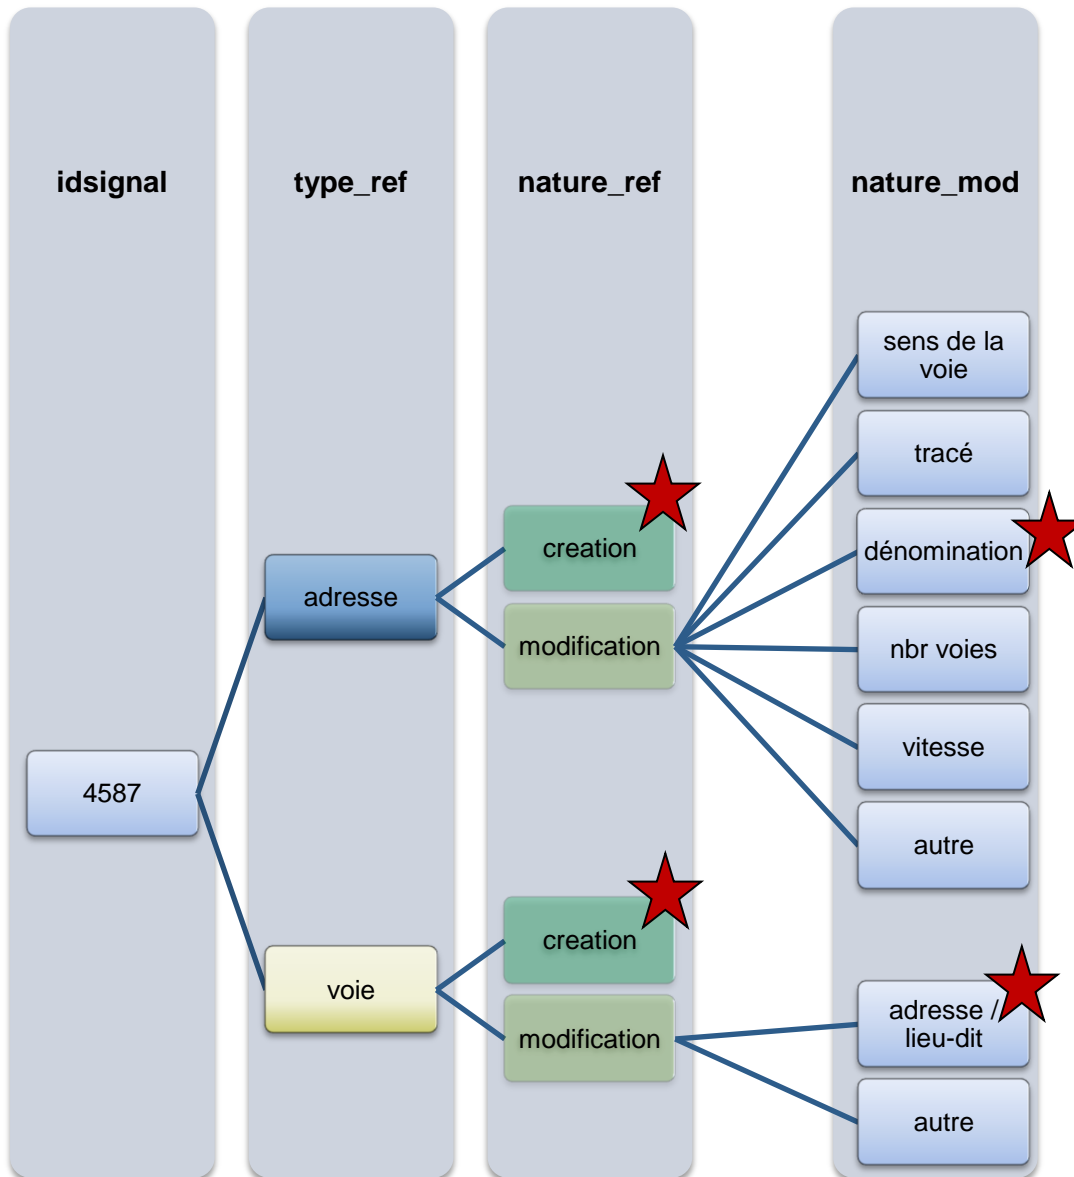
idsignal

type_ref

nature_ref

nature_mod

sens de la voie

tracé

creation

dénomination

adresse

modification

nbr voies

vitesse

4587

autre

creation

voie

adresse / lieu-dit

modification

autre